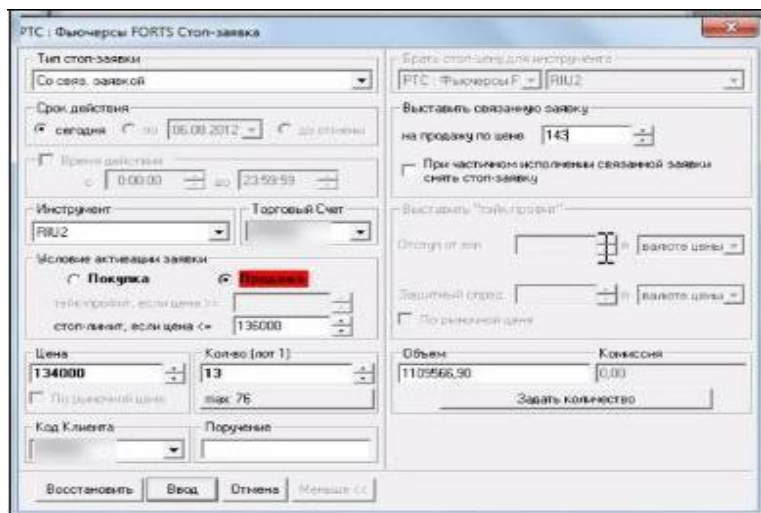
РТС : Фьючерсы FORTS Стоп-заявка

Тип стоп-заявки
Со связ. заявкой

Срок действия
сегодня
до 06.08.2012
до отмены

Время действия
с 0:00:00 до 23:59:59

Инструмент
RIU2

Торговый Счет

Условие активации заявки
Покупка
Продажа
тейк-профит, если цена >=
стоп-лимит, если цена <= 136000

Цена
134000
По рыночной цене

Кол-во (лот 1)
13
max: 76

Код Клиента

Поручение

Брать стоп-цену для инструмента
РТС : Фьючерсы F
RIU2

Выставить связанную заявку
на продажу по цене 143
При частичном исполнении связанной заявки снять стоп-заявку

Выставить "тейк-профит"
Отступ от max
в валюте цены
Защитный спред
в валюте цены
По рыночной цене

Объем
1109566,90

Комиссия
0,00

Задать количество

Восстановить
Ввод
Отмена
Меньше <<